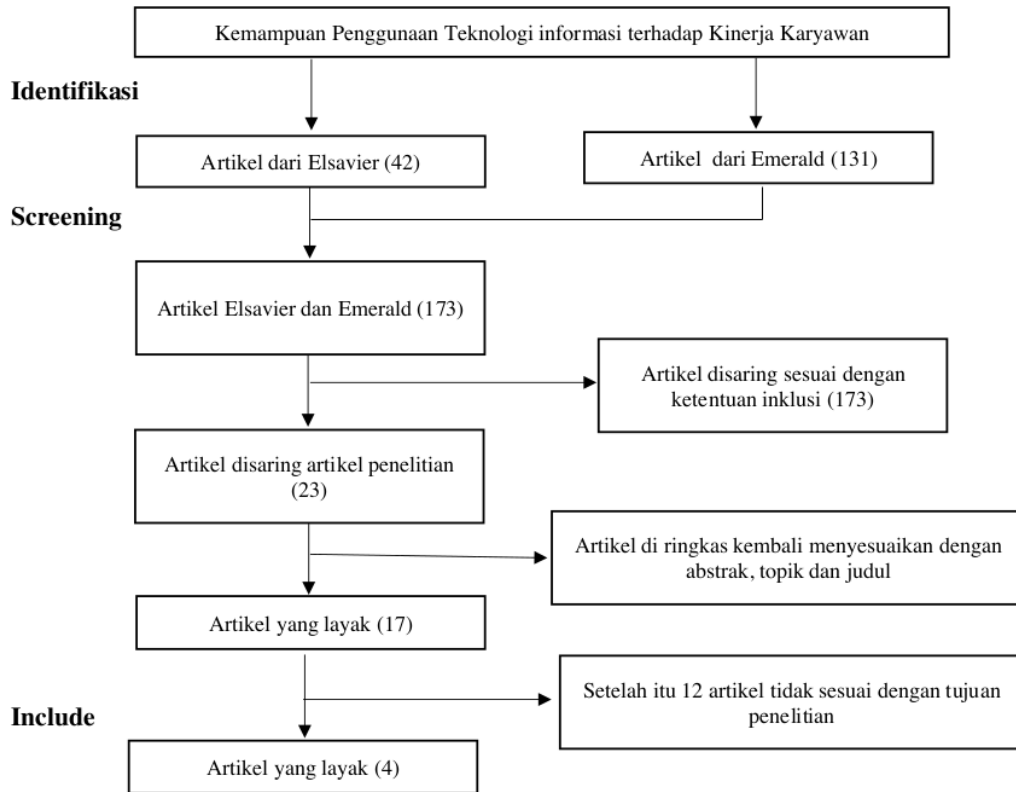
Kemampuan Penggunaan Teknologi informasi terhadap Kinerja Karyawan

Identifikasi

Artikel dari Elsavier (42)

Artikel dari Emerald (131)

Screening

Artikel Elsavier dan Emerald (173)

Artikel disaring sesuai dengan ketentuan inklusi (173)

Artikel disaring artikel penelitian (23)

Artikel di ringkas kembali menyesuaikan dengan abstrak, topik dan judul

Artikel yang layak (17)

Setelah itu 12 artikel tidak sesuai dengan tujuan penelitian

Include

Artikel yang layak (4)